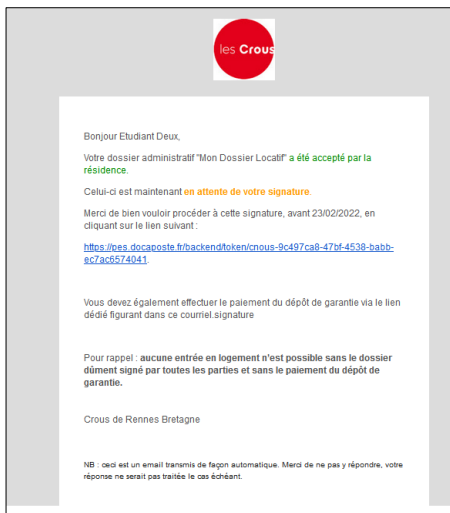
les Crous

Bonjour Etudiant Deux,

Votre dossier administratif "Mon Dossier Locatif" a été accepté par la résidence.

Celui-ci est maintenant en attente de votre signature.

Merci de bien vouloir procéder à cette signature, avant 23/02/2022, en cliquant sur le lien suivant :

https://pes.docaposte.fr/backend/token/cnous-9c497ca8-47bf-4538-babb-ec7ac6574041.

Vous devez également effectuer le paiement du dépôt de garantie via le lien dédié figurant dans ce courriel.signature

Pour rappel : aucune entrée en logement n'est possible sans le dossier dûment signé par toutes les parties et sans le paiement du dépôt de garantie.

Crous de Rennes Bretagne

NB : ceci est un email transmis de façon automatique. Merci de ne pas y répondre, votre réponse ne serait pas traitée le cas échéant.